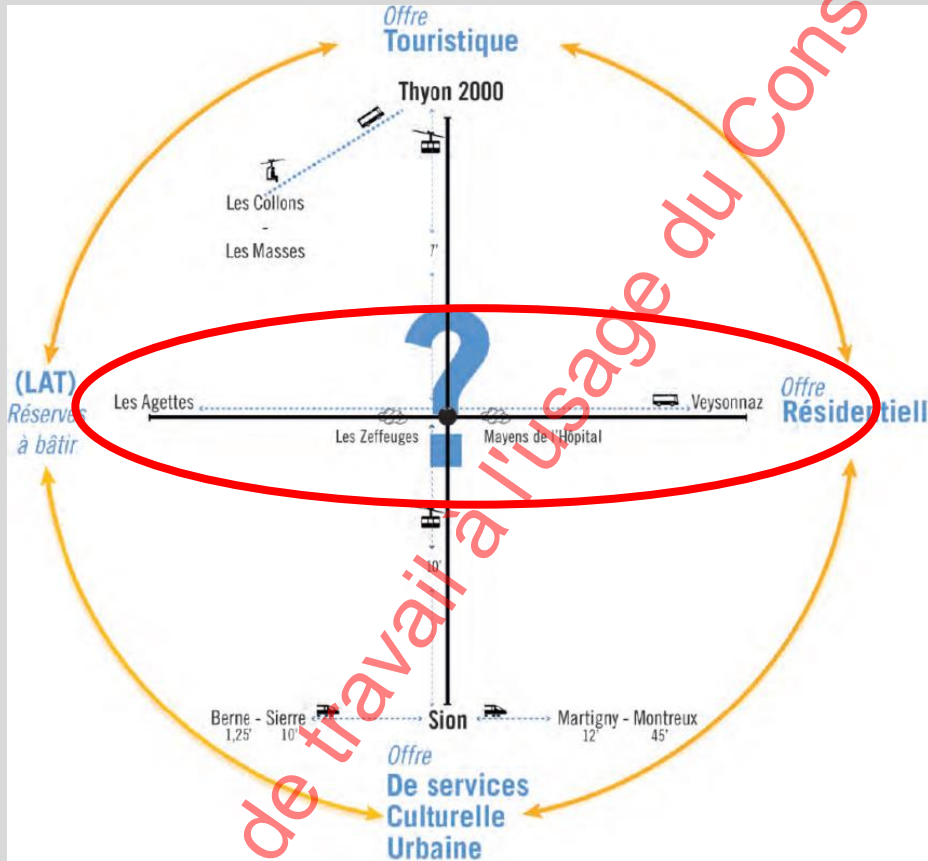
Offre
Touristique

Thyon 2000

Les Collons
-
Les Masses

7'

(LAT)
Réserves
à bâtir

Les Agettes

Veysonnaz

Offre
Résidentiell

Les Zeffeuges

Mayens de l'Hôpital

10'

Berne - Sierre
1,25' 10'

Sion

Martigny - Montreux
12' 45'

Offre
De services
Culturelle
Urbaine

de travail à l'usage du Cons